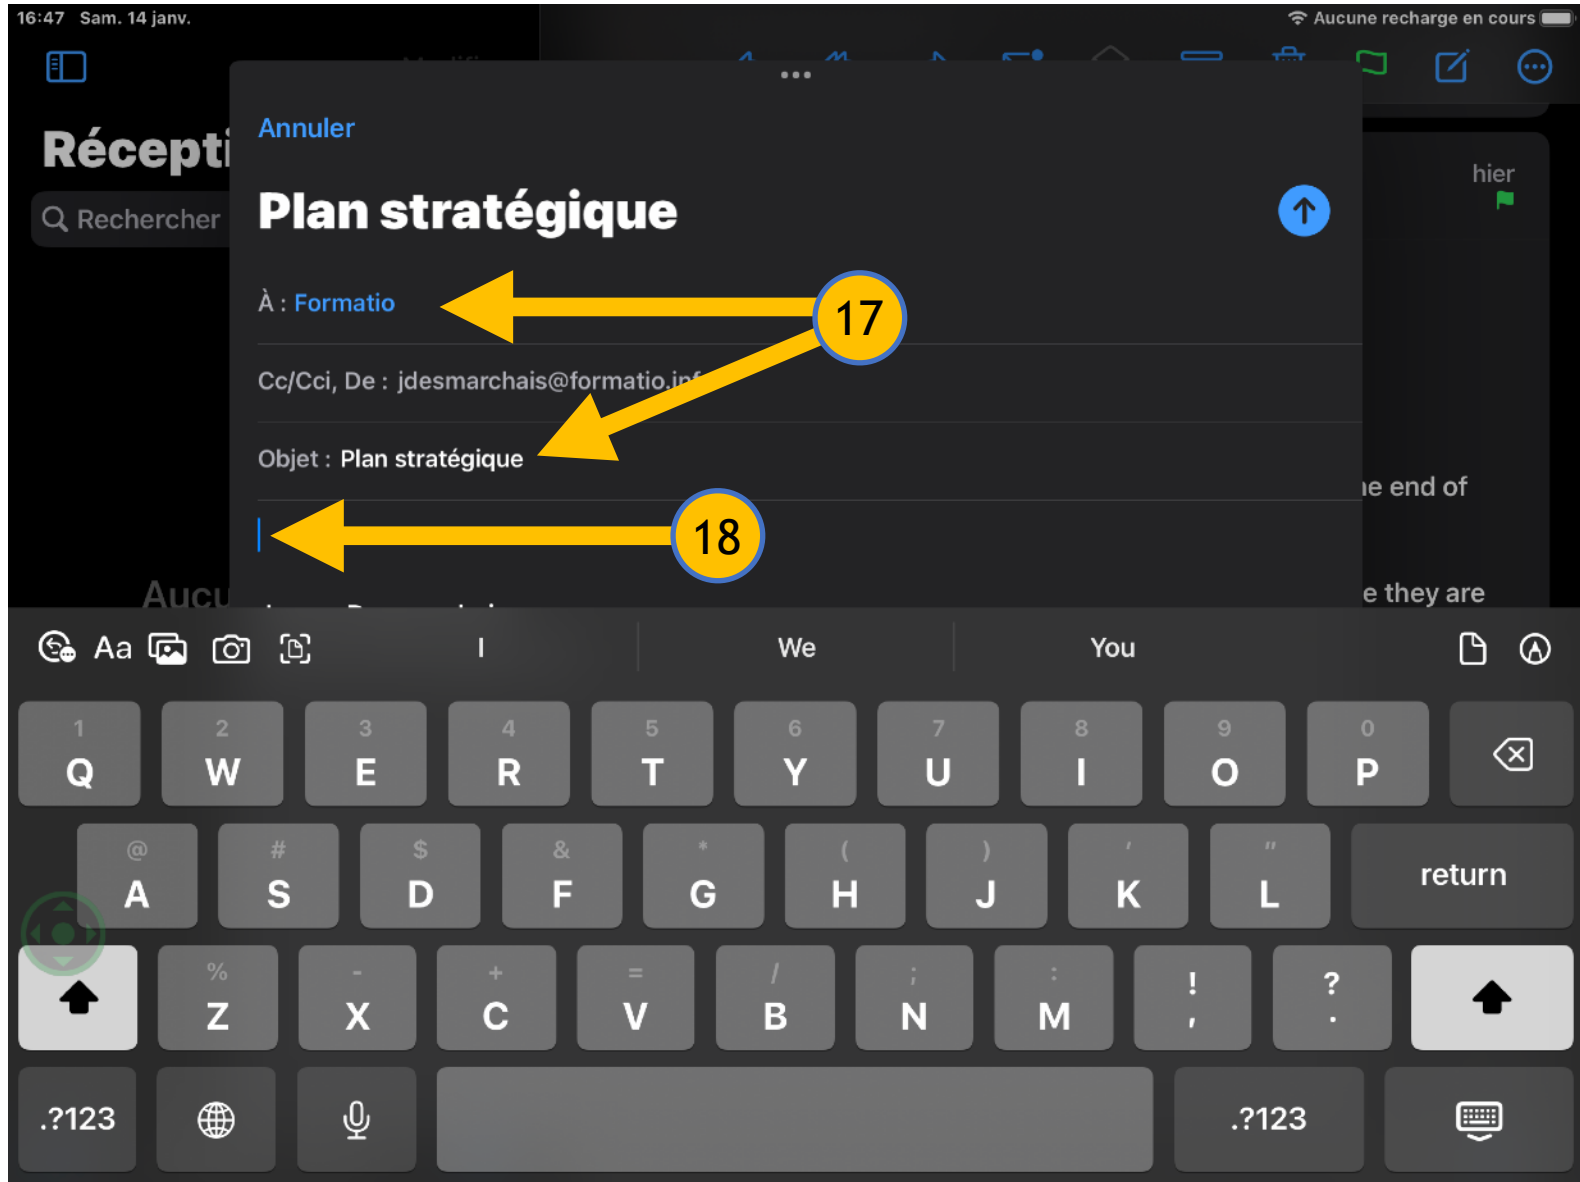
16:47 Sam. 14 janv.

Aucune recharge en cours

Récepti

Rechercher

Annuler

Plan stratégique

À : Formatio

17

Cc/Cci, De : jdesmarchais@formatio.inf

Objet : Plan stratégique

18

hier

ıe end of

e they are

Aucu

Aa

I

We

You

1 Q

2 W

3 E

4 R

5 T

6 Y

7 U

8 I

9 O

0 P

@ A

# S

$ D

& F

* G

( H

) J

' K

" L

return

% Z

- X

+ C

= V

/ B

; N

: M

! ,

? .

.?123

.?123